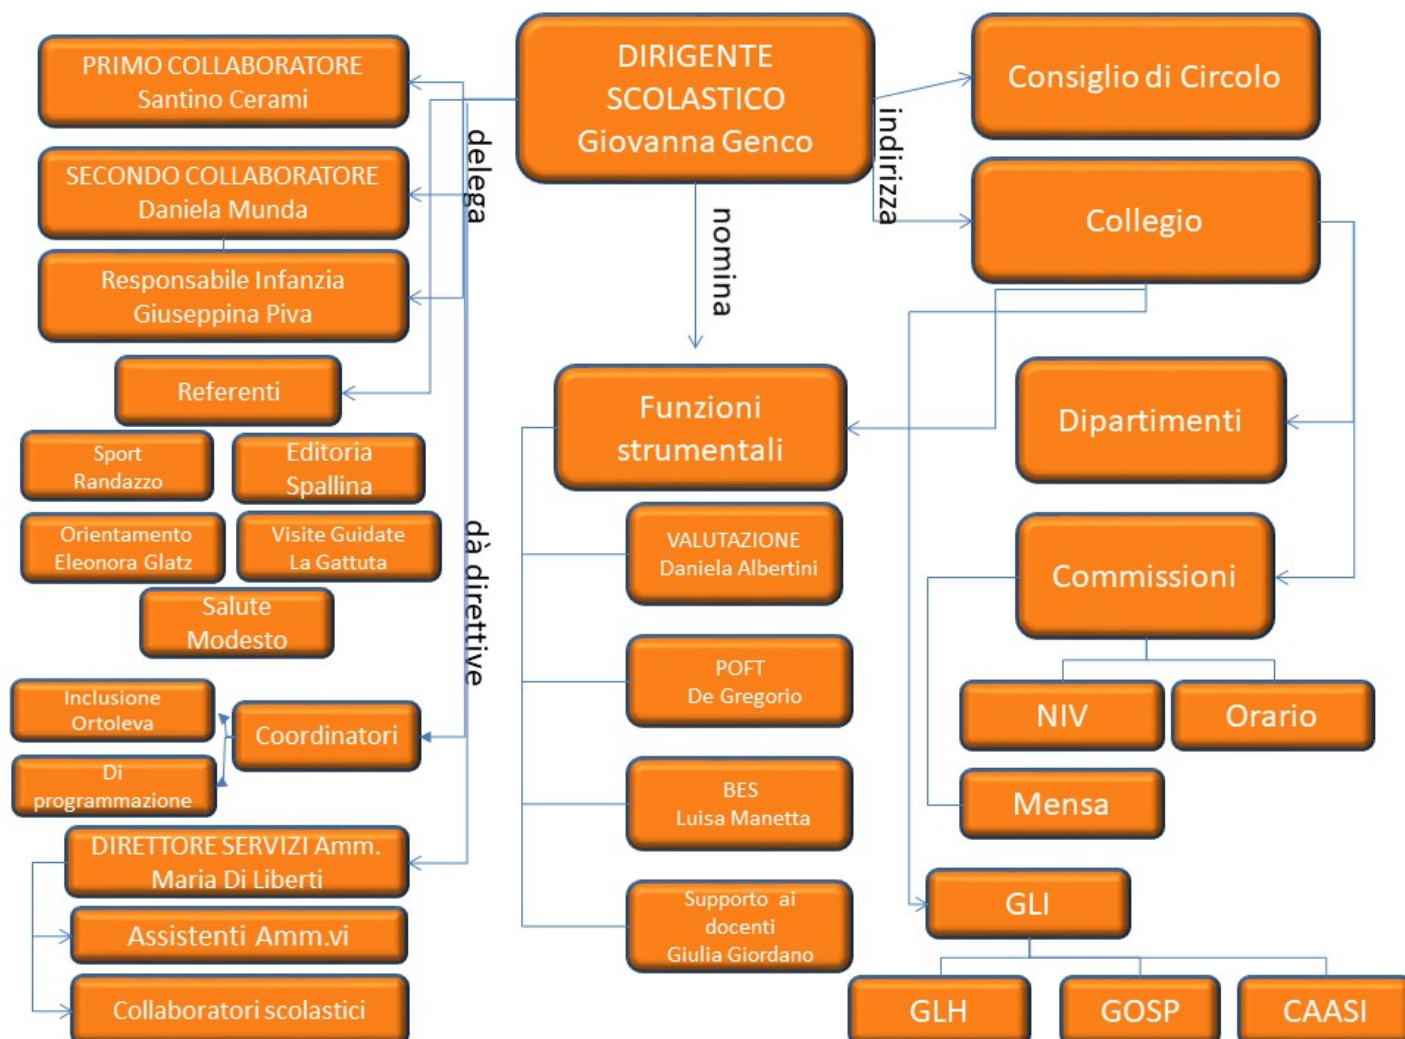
DIRIGENTE SCOLASTICO
Giovanna Genco

PRIMO COLLABORATORE
Santino Cerami

SECONDO COLLABORATORE
Daniela Munda

Responsabile Infanzia
Giuseppina Piva

Referenti

Sport
Randazzo

Editoria
Spallina

Orientamento
Eleonora Glatz

Visite Guidate
La Gattuta

Salute
Modesto

Inclusione
Ortoleva

Di
programmazione

Coordinatori

DIRETTORE SERVIZI Amm.
Maria Di Liberti

Assistenti Amm.vi

Collaboratori scolastici

delega

dà direttive

nomina

indirizza

Consiglio di Circolo

Collegio

Funzioni strumentali

VALUTAZIONE
Daniela Albertini

POFT
De Gregorio

BES
Luisa Manetta

Supporto ai docenti
Giulia Giordano

Dipartimenti

Commissioni

NIV

Orario

Mensa

GLI

GLH

GOSP

CAASI